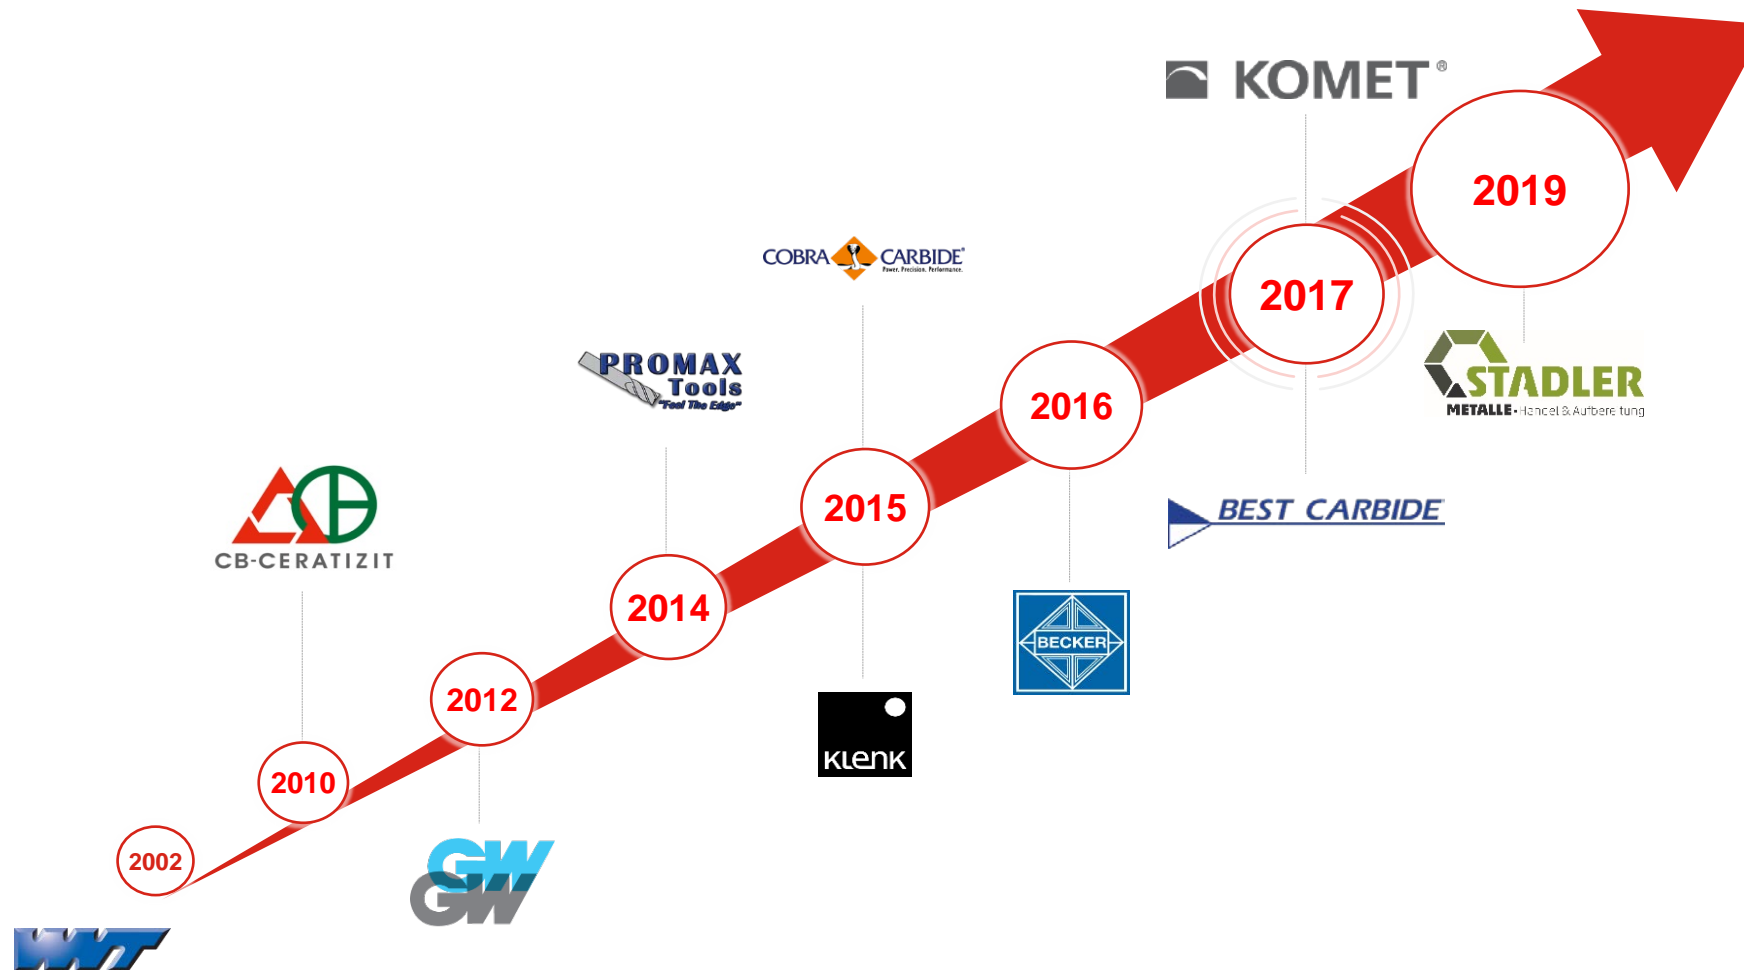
KOMET®

2019

COBRA CARBIDE®
Power. Precision. Performance.

2017

STADLER
METALLE · Handel & Aufbereitung

PROMAX
Tools
"Feel The Edge"

2016

2015

BEST CARBIDE

CB-CERATIZIT

2014

BECKER

2012

KLENK

2010

2002

GW

WNT